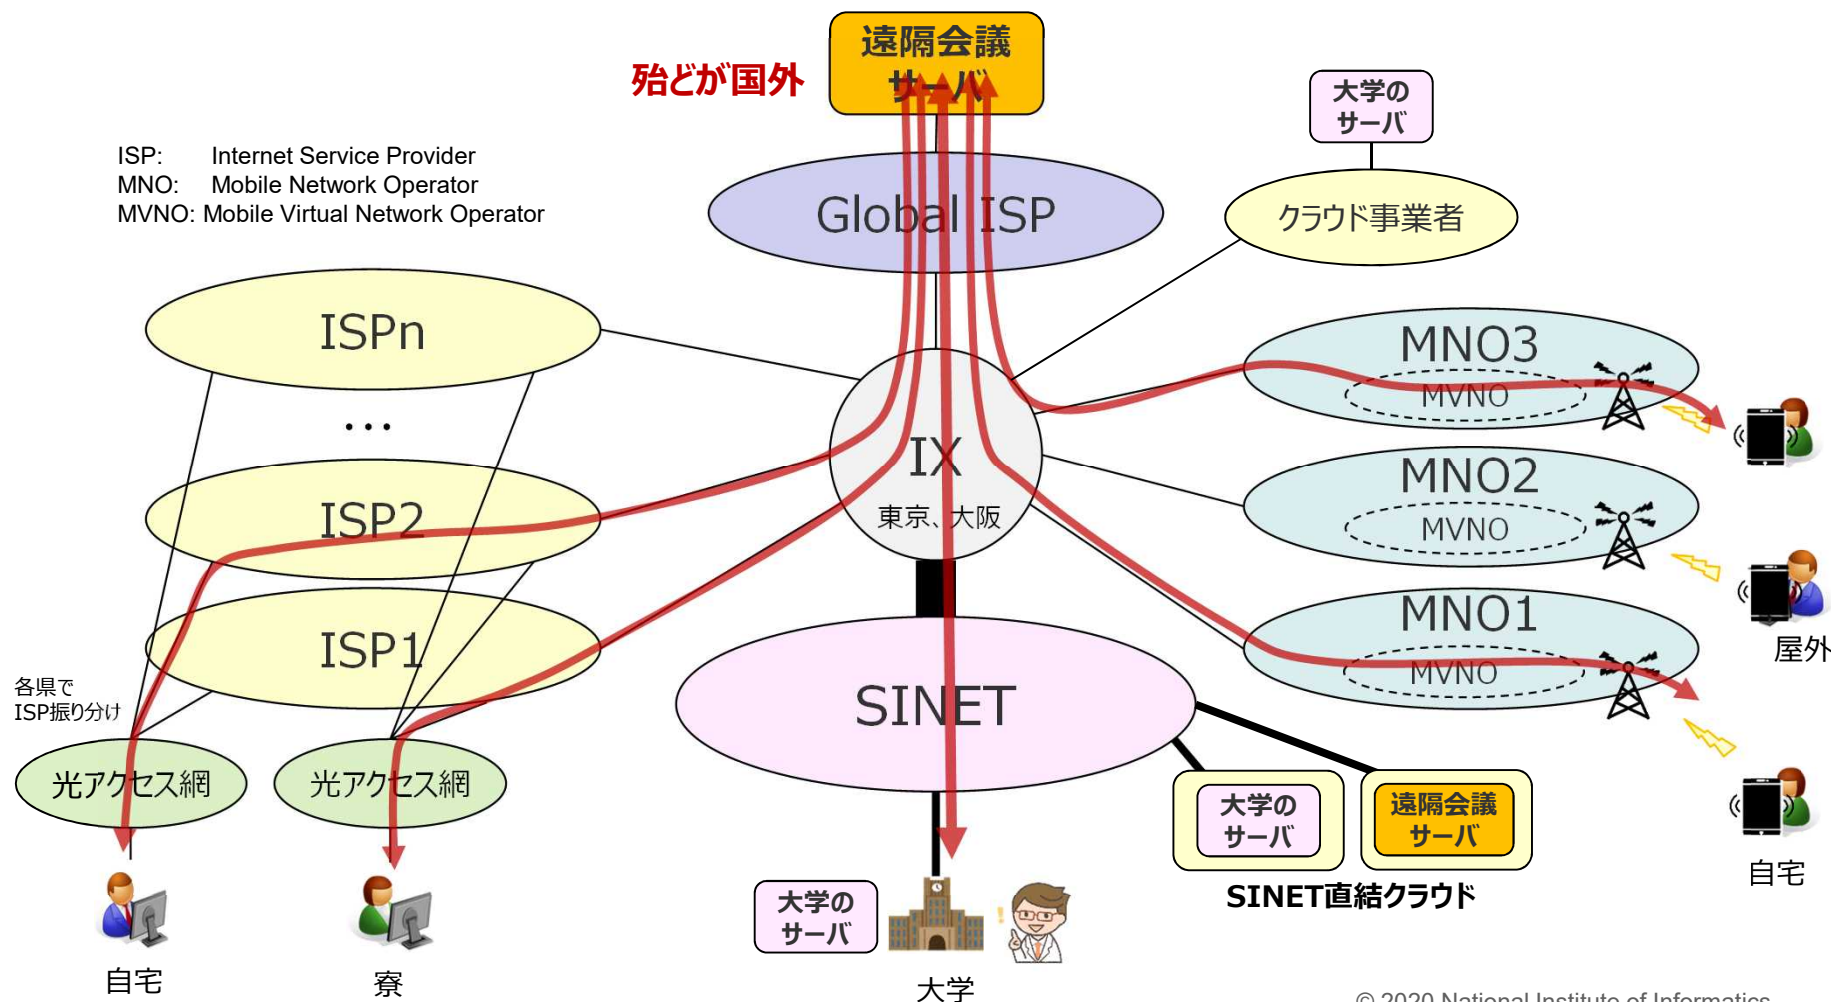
殆どが国外

遠隔会議サーバ

大学のサーバ

ISP: Internet Service Provider
MNO: Mobile Network Operator
MVNO: Mobile Virtual Network Operator

Global ISP

クラウド事業者

ISPn

・・・

ISP2

ISP1

IX
東京、大阪

MNO3
MVNO

MNO2
MVNO

MNO1
MVNO

屋外

各県で
ISP振り分け

光アクセス網

光アクセス網

SINET

大学のサーバ

遠隔会議サーバ

SINET直結クラウド

自宅

自宅

寮

大学のサーバ

大学

© 2020 National Institute of Informatics